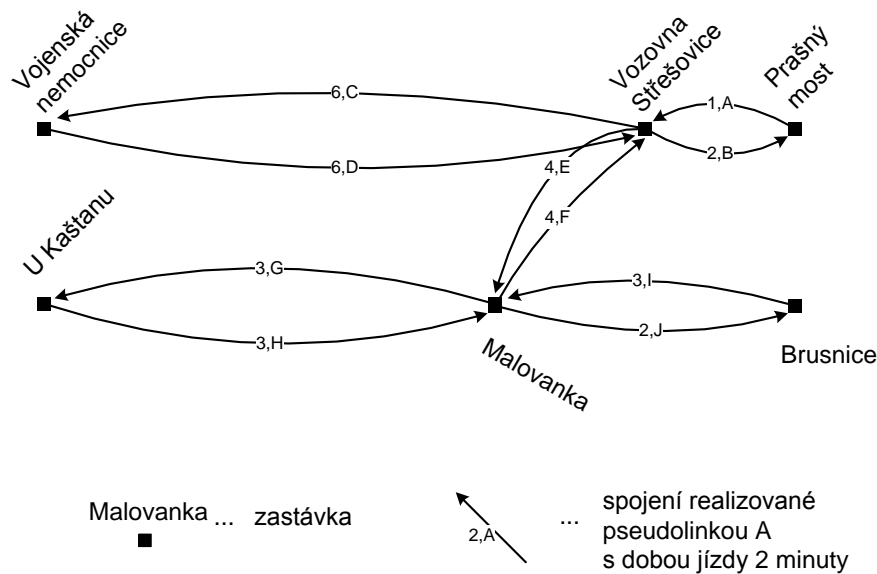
Vojenská nemocnice

Vozovna Střešovice

Prašný most

6,C

1,A

6,D

2,B

4,E

4,F

U Kaštanu

3,G

3,I

3,H

2,J

Malovanka

Brusnice

Malovanka ... zastávka

2,A

... spojení realizované pseudolinkou A s dobou jízdy 2 minuty